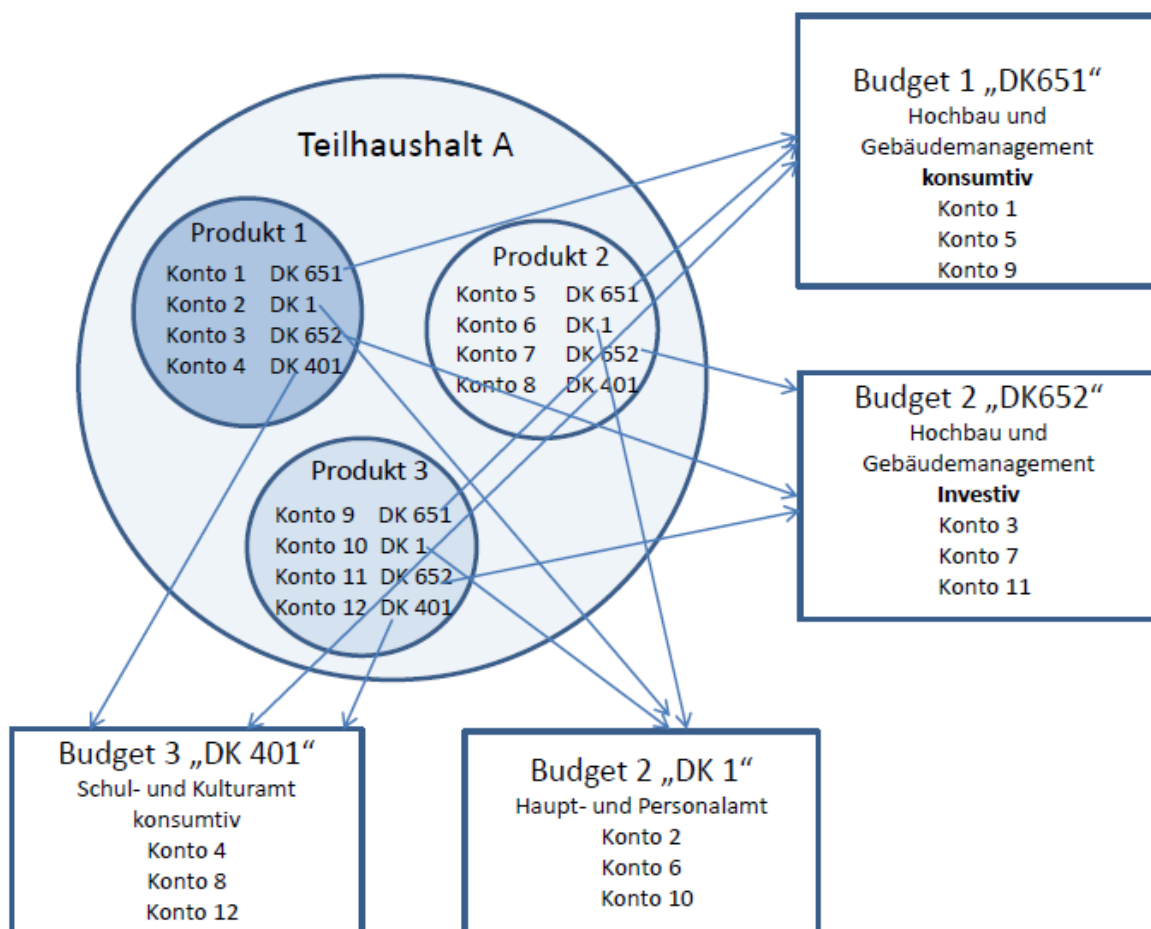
Teilhaushalt A

Produkt 1
Konto 1 DK 651
Konto 2 DK 1
Konto 3 DK 652
Konto 4 DK 401

Produkt 2
Konto 5 DK 651
Konto 6 DK 1
Konto 7 DK 652
Konto 8 DK 401

Produkt 3
Konto 9 DK 651
Konto 10 DK 1
Konto 11 DK 652
Konto 12 DK 401

Budget 1 „DK651“
Hochbau und Gebäudemanagement
**konsumtiv**
Konto 1
Konto 5
Konto 9

Budget 2 „DK652“
Hochbau und Gebäudemanagement
**Investiv**
Konto 3
Konto 7
Konto 11

Budget 3 „DK 401“
Schul- und Kulturamt
konsumtiv
Konto 4
Konto 8
Konto 12

Budget 2 „DK 1“
Haupt- und Personalamt
Konto 2
Konto 6
Konto 10